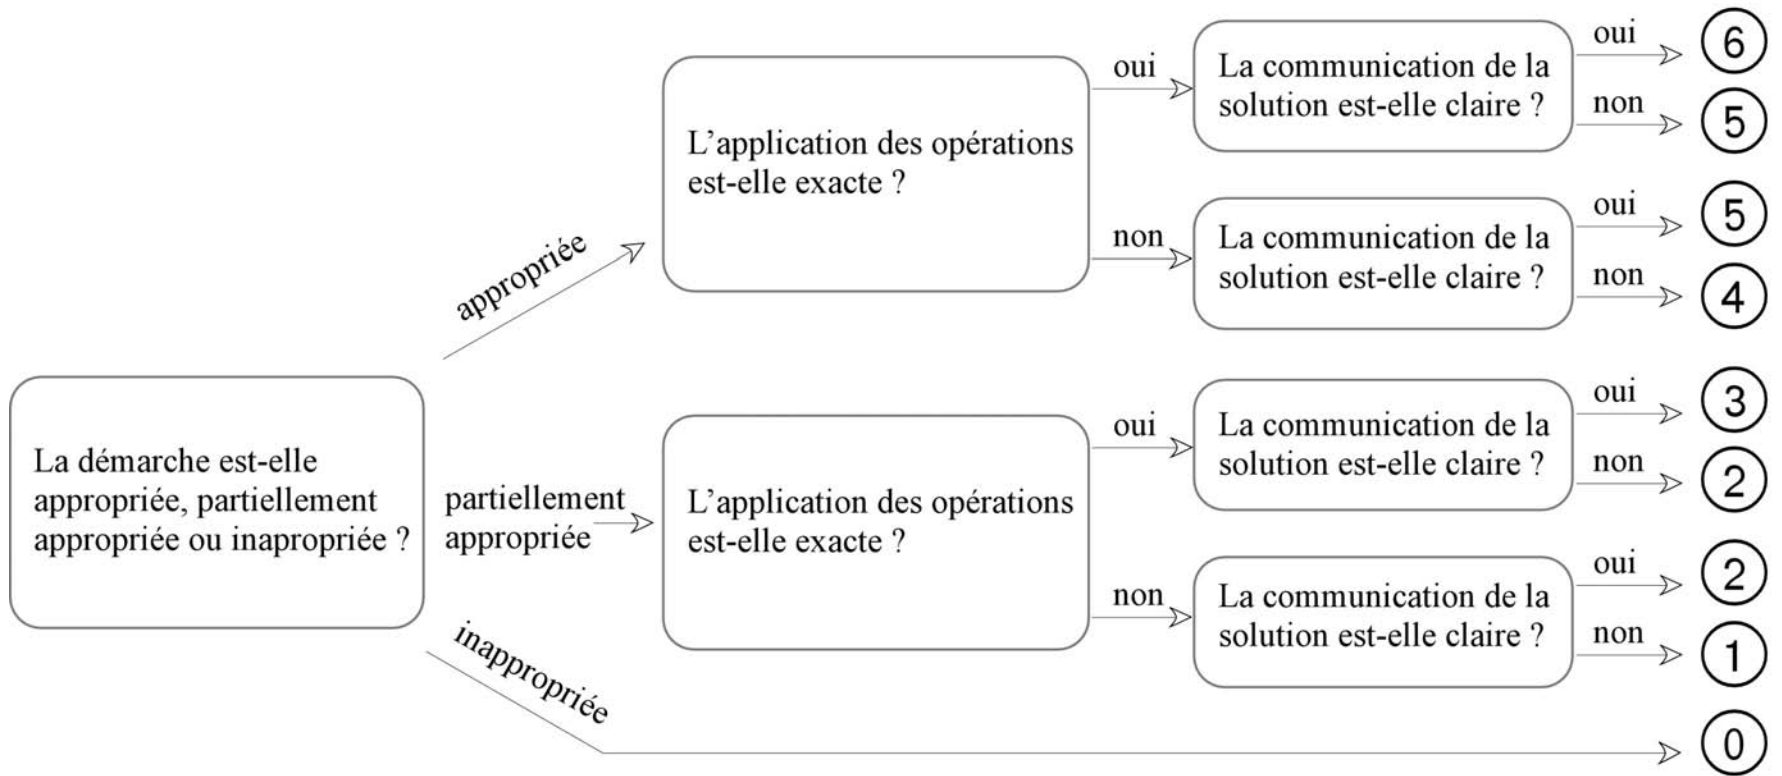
La démarche est-elle appropriée, partiellement appropriée ou inapropriée ?

appropriée

L’application des opérations est-elle exacte ?

oui

La communication de la solution est-elle claire ?

oui 6

non 5

non

La communication de la solution est-elle claire ?

oui 5

non 4

partiellement appropriée

L’application des opérations est-elle exacte ?

oui

La communication de la solution est-elle claire ?

oui 3

non 2

non

La communication de la solution est-elle claire ?

oui 2

non 1

inappropriée

0